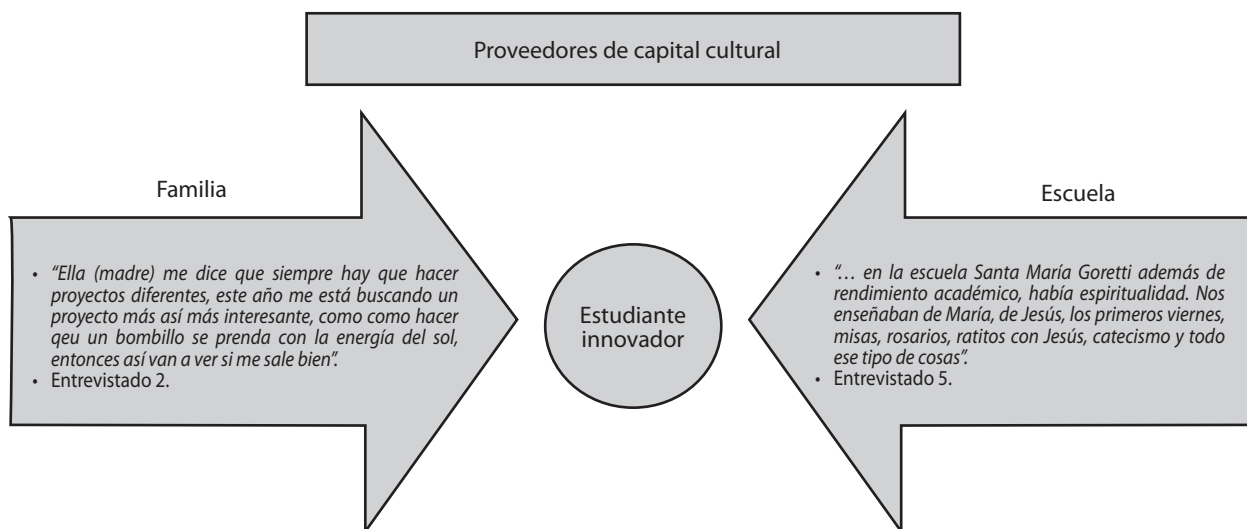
Proveedores de capital cultural

Familia

- "Ella (madre) me dice que siempre hay que hacer proyectos diferentes, este año me está buscando un proyecto más así más interesante, como como hacer qeu un bombillo se prenda con la energía del sol, entonces así van a ver si me sale bien".
- Entrevistado 2.

Estudiante innovador

Escuela

- "… en la escuela Santa María Goretti además de rendimiento académico, había espiritualidad. Nos enseñaban de María, de Jesús, los primeros viernes, misas, rosarios, ratitos con Jesús, catecismo y todo ese tipo de cosas".
- Entrevistado 5.